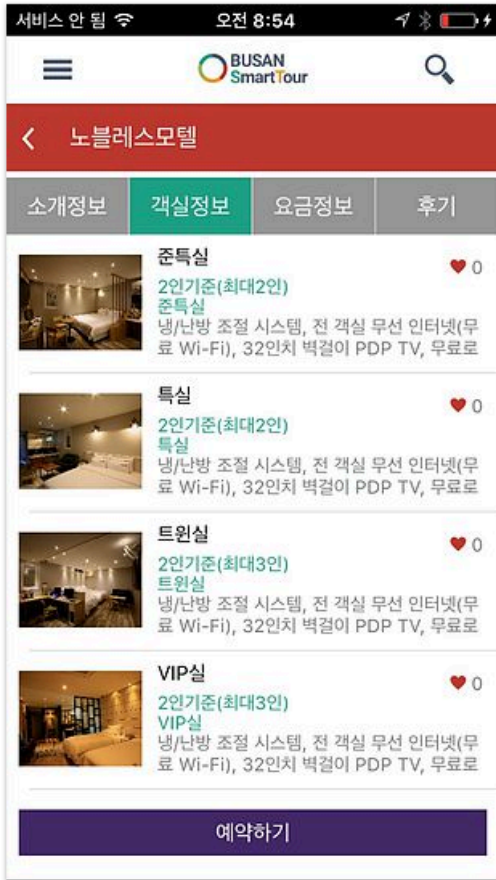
서비스 안 됨 오전 8:54

BUSAN SmartTour

노블레스모텔

소개정보 객실정보 요금정보 후기

준특실
2인기준(최대2인)
준특실
냉/난방 조절 시스템, 전 객실 무선 인터넷(무료 Wi-Fi), 32인치 벽걸이 PDP TV, 무료로
0

특실
2인기준(최대2인)
특실
냉/난방 조절 시스템, 전 객실 무선 인터넷(무료 Wi-Fi), 32인치 벽걸이 PDP TV, 무료로
0

트윈실
2인기준(최대3인)
트윈실
냉/난방 조절 시스템, 전 객실 무선 인터넷(무료 Wi-Fi), 32인치 벽걸이 PDP TV, 무료로
0

VIP실
2인기준(최대3인)
VIP실
냉/난방 조절 시스템, 전 객실 무선 인터넷(무료 Wi-Fi), 32인치 벽걸이 PDP TV, 무료로
0

예약하기